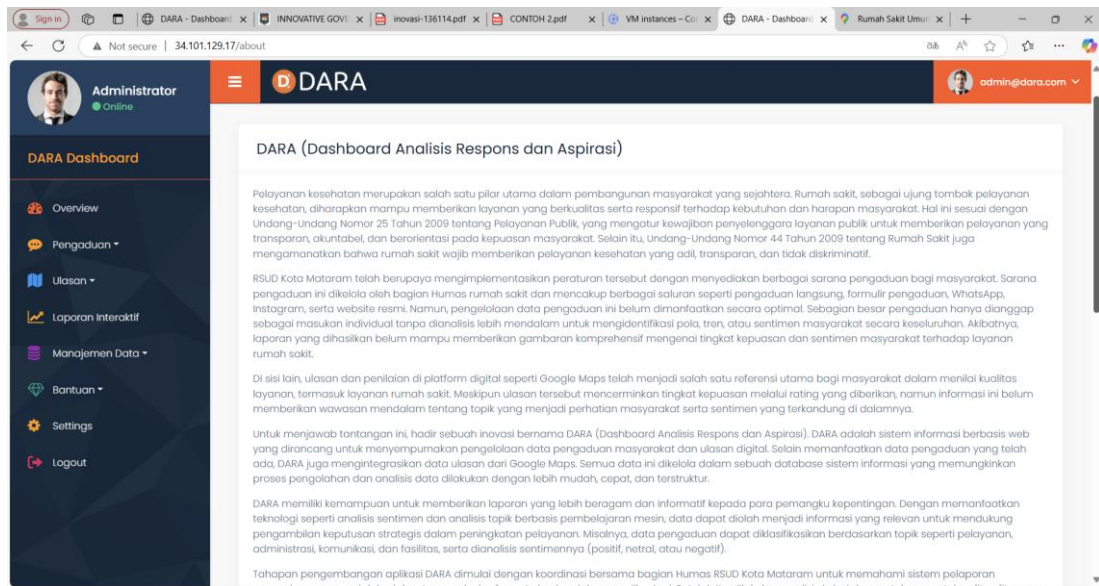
Sign in | DARA - Dashboard | INNOVATIVE GOVE | inovasi-136114.pdf | CONTOH 2.pdf | VM instances – Co | DARA - Dashboard | Rumah Sakit Umu

Not secure | 34.101.129.17/about

Administrator
Online

DARA

admin@dara.com

DARA Dashboard

Overview

Pengaduan

Ulasan

Laporan Interaktif

Manajemen Data

Bantuan

Settings

Logout

DARA (Dashboard Analisis Respons dan Aspirasi)

Pelayanan kesehatan merupakan salah satu pilar utama dalam pembangunan masyarakat yang sejahtera. Rumah sakit, sebagai ujung tombak pelayanan kesehatan, diharapkan mampu memberikan layanan yang berkualitas serta responsif terhadap kebutuhan dan harapan masyarakat. Hal ini sesuai dengan Undang-Undang Nomor 25 Tahun 2009 tentang Pelayanan Publik, yang mengatur kewajiban penyelenggara layanan publik untuk memberikan pelayanan yang transparan, akuntabel, dan berorientasi pada kepuasan masyarakat. Selain itu, Undang-Undang Nomor 44 Tahun 2009 tentang Rumah Sakit juga mengamanatkan bahwa rumah sakit wajib memberikan pelayanan kesehatan yang adil, transparan, dan tidak diskriminatif.

RSUD Kota Mataram telah berupaya mengimplementasikan peraturan tersebut dengan menyediakan berbagai sarana pengaduan bagi masyarakat. Sarana pengaduan ini dikelola oleh bagian Humas rumah sakit dan mencakup berbagai saluran seperti pengaduan langsung, formulir pengaduan, WhatsApp, Instagram, serta website resmi. Namun, pengelolaan data pengaduan ini belum dimanfaatkan secara optimal. Sebagian besar pengaduan hanya dianggap sebagai masukan individual tanpa dianalisis lebih mendalam untuk mengidentifikasi pola, tren, atau sentimen masyarakat secara keseluruhan. Akibatnya, laporan yang dihasilkan belum mampu memberikan gambaran komprehensif mengenai tingkat kepuasan dan sentimen masyarakat terhadap layanan rumah sakit.

Di sisi lain, ulasan dan penilaian di platform digital seperti Google Maps telah menjadi salah satu referensi utama bagi masyarakat dalam menilai kualitas layanan, termasuk layanan rumah sakit. Meskipun ulasan tersebut mencerminkan tingkat kepuasan melalui rating yang diberikan, namun informasi ini belum memberikan wawasan mendalam tentang topik yang menjadi perhatian masyarakat serta sentimen yang terkandung di dalamnya.

Untuk menjawab tantangan ini, hadir sebuah inovasi bernama DARA (Dashboard Analisis Respons dan Aspirasi). DARA adalah sistem informasi berbasis web yang dirancang untuk menyempurnakan pengelolaan data pengaduan masyarakat dan ulasan digital. Selain memanfaatkan data pengaduan yang telah ada, DARA juga mengintegrasikan data ulasan dari Google Maps. Semua data ini dikelola dalam sebuah database sistem informasi yang memungkinkan proses pengolahan dan analisis data dilakukan dengan lebih mudah, cepat, dan terstruktur.

DARA memiliki kemampuan untuk memberikan laporan yang lebih beragam dan informatif kepada para pemangku kepentingan. Dengan memanfaatkan teknologi seperti analisis sentimen dan analisis topik berbasis pembelajaran mesin, data dapat diolah menjadi informasi yang relevan untuk mendukung pengambilan keputusan strategis dalam peningkatan pelayanan. Misalnya, data pengaduan dapat diklasifikasikan berdasarkan topik seperti pelayanan, administrasi, komunikasi, dan fasilitas, serta dianalisis sentimennya (positif, netral, atau negatif).

Tahapan pengembangan aplikasi DARA dimulai dengan koordinasi bersama bagian Humas RSUD Kota Mataram untuk memahami sistem pelaporan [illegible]